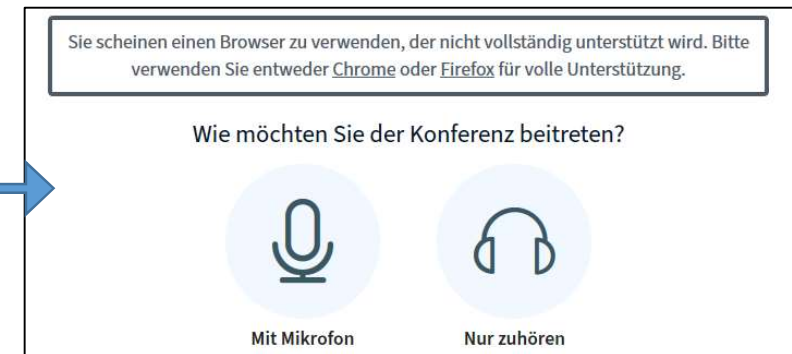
Sie scheinen einen Browser zu verwenden, der nicht vollständig unterstützt wird. Bitte verwenden Sie entweder Chrome oder Firefox für volle Unterstützung.

Wie möchten Sie der Konferenz beitreten?

Mit Mikrofon

Nur zuhören